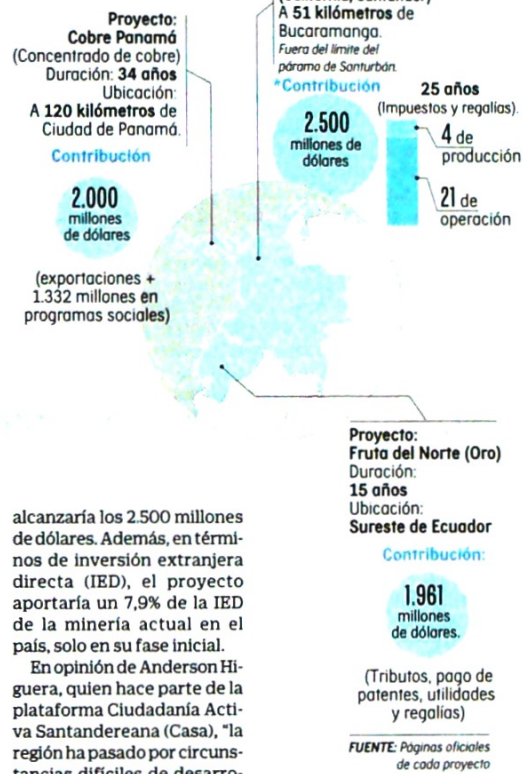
Proyecto:
Cobre Panamá
(Concentrado de cobre)
Duración: 34 años
Ubicación:
A 120 kilómetros de Ciudad de Panamá.

Contribución

2.000
millones de dólares

(exportaciones + 1.332 millones en programas sociales)

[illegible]
A 51 kilómetros de Bucaramanga.
Fuera del límite del páramo de Santurbán.

*Contribución

2.500
millones de dólares

25 años
(Impuestos y regalías).

4 de producción

21 de operación

Proyecto:
Fruta del Norte (Oro)
Duración:
15 años
Ubicación:
Sureste de Ecuador

Contribución:

1.961
millones de dólares.

(Tributos, pago de patentes, utilidades y regalías)

FUENTE: Páginas oficiales de cada proyecto

alcanzaría los 2.500 millones de dólares. Además, en términos de inversión extranjera directa (IED), el proyecto aportaría un 7,9% de la IED de la minería actual en el país, solo en su fase inicial.

En opinión de Anderson Higuera, quien hace parte de la plataforma Ciudadanía Activa Santandereana (Casa), "la región ha pasado por circunstancias difíciles de desarro-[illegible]